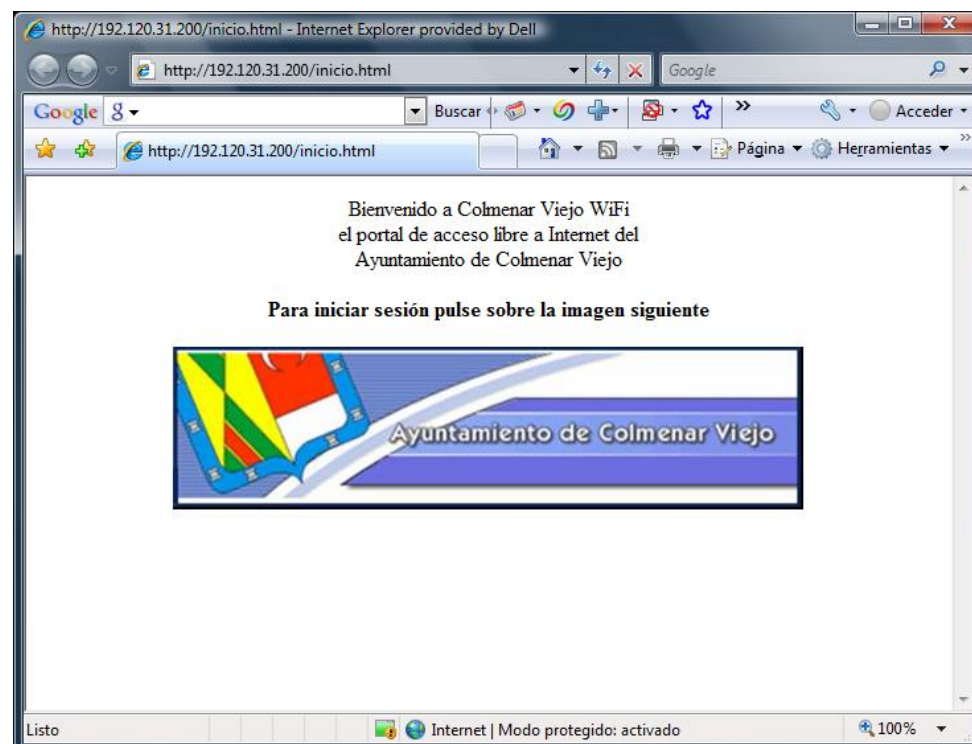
http://192.120.31.200/inicio.html - Internet Explorer provided by Dell

http://192.120.31.200/inicio.html

Google

Google

Buscar

Acceder

http://192.120.31.200/inicio.html

Página

Herramientas

Bienvenido a Colmenar Viejo WiFi
el portal de acceso libre a Internet del
Ayuntamiento de Colmenar Viejo

**Para iniciar sesión pulse sobre la imagen siguiente**

Ayuntamiento de Colmenar Viejo

Listo

Internet | Modo protegido: activado

100%